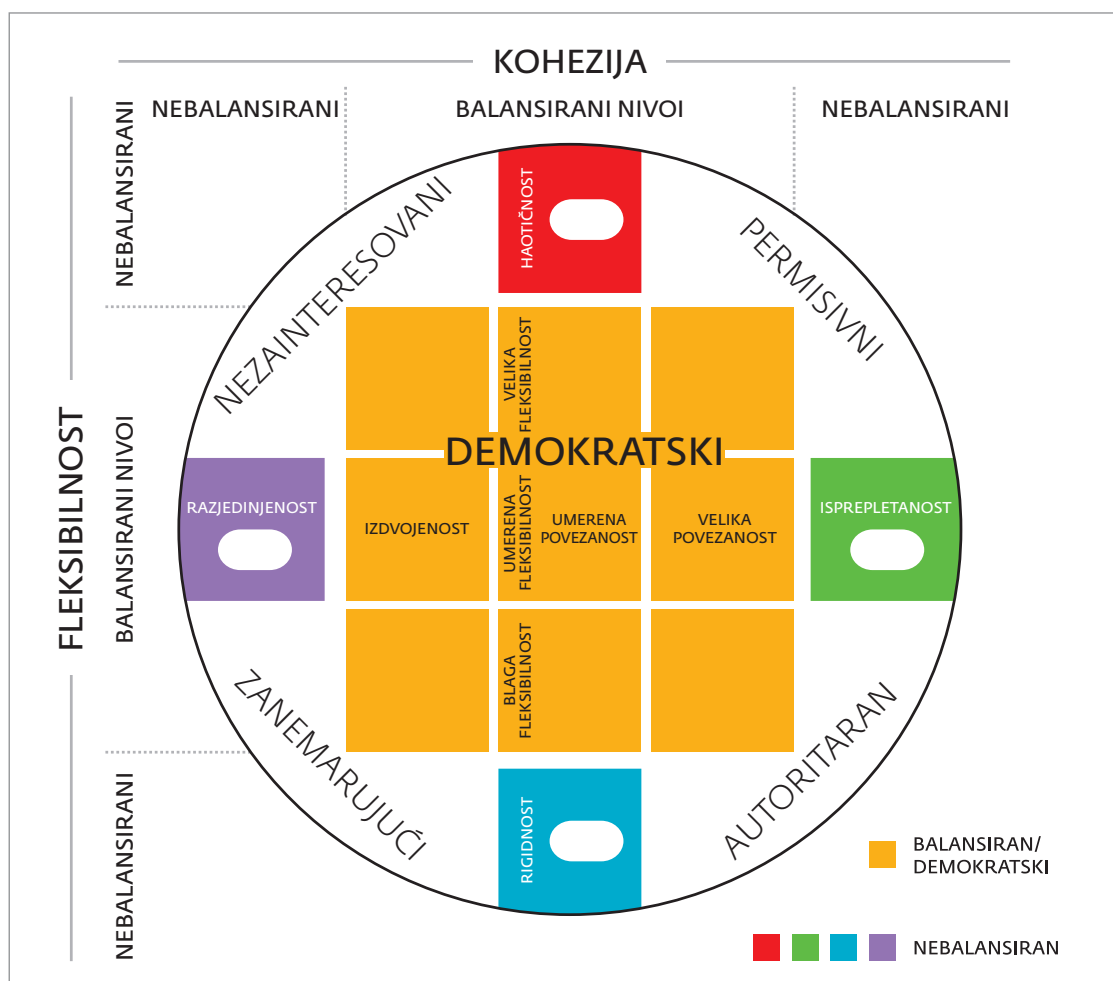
KOHEZIJA

NEBALANSIRANI

BALANSIRANI NIVOI

NEBALANSIRANI

NEBALANSIRANI

FLEKSIBILNOST

BALANSIRANI NIVOI

NEBALANSIRANI

NEZAINTERESOVANI

HAOTIČNOST

PERMISIVNI

VELIKA FLEKSIBILNOST

DEMOKRATSKI

RAZJEDINJENOST

IZDVOJENOST

UMERENA FLEKSIBILNOST

UMERENA POVEZANOST

VELIKA POVEZANOST

ISPREPLETANOST

BLAGA FLEKSIBILNOST

ZANEMARUJUĆI

AUTORITARAN

RIGIDNOST

BALANSIRAN/ DEMOKRATSKI

NEBALANSIRAN